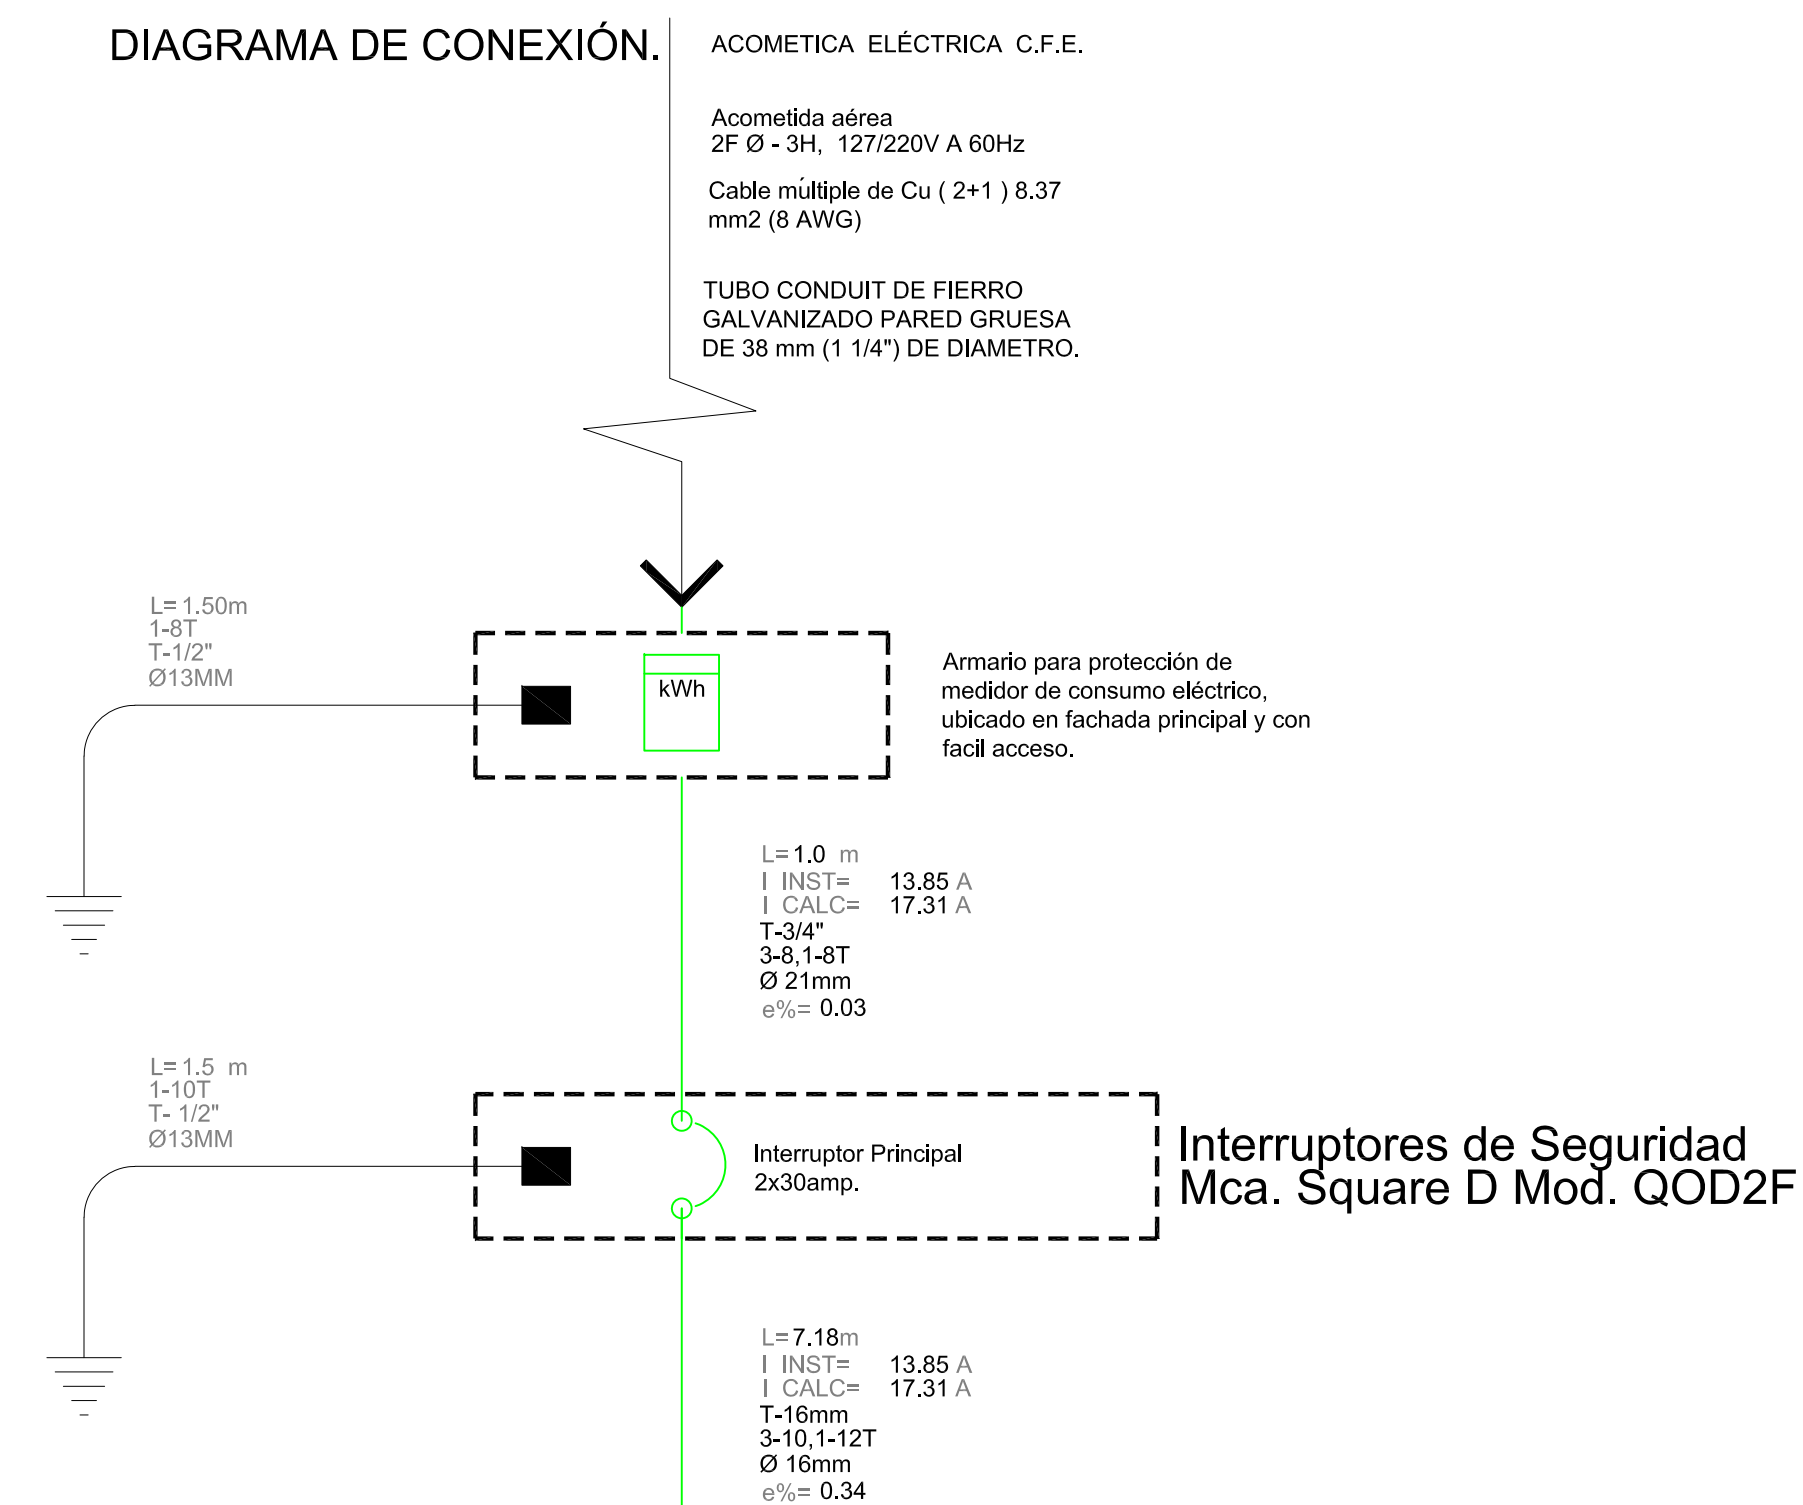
DIAGRAMA DE CONEXIÓN.

ACOMETICA ELÉCTRICA C.F.E.

Acometida aérea
2F Ø - 3H, 127/220V A 60Hz

Cable múltiple de Cu ( 2+1 ) 8.37 mm2 (8 AWG)

TUBO CONDUIT DE FIERRO GALVANIZADO PARED GRUESA DE 38 mm (1 1/4") DE DIAMETRO.

L= 1.50m
1-8T
T-1/2"
Ø13MM

kWh

Armario para protección de medidor de consumo eléctrico, ubicado en fachada principal y con facil acceso.

L= 1.0 m
I INST= 13.85 A
I CALC= 17.31 A
T-3/4"
3-8,1-8T
Ø 21mm
e%= 0.03

L= 1.5 m
1-10T
T- 1/2"
Ø13MM

Interruptor Principal
2x30amp.

Interruptores de Seguridad
Mca. Square D Mod. QOD2F

L= 7.18m
I INST= 13.85 A
I CALC= 17.31 A
T-16mm
3-10,1-12T
Ø 16mm
e%= 0.34